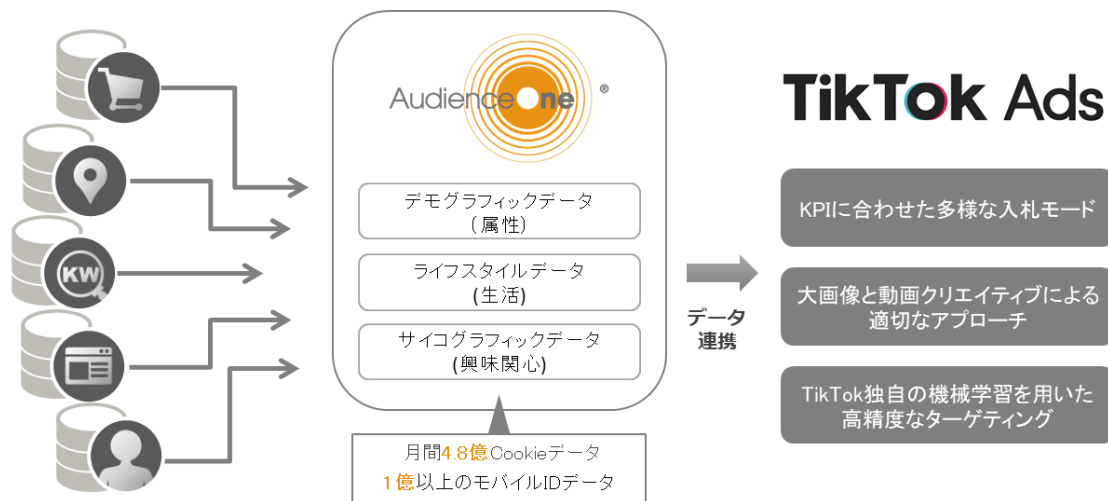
KW

Audience One®

デモグラフィックデータ
（属性）

ライフスタイルデータ
(生活)

サイコグラフィックデータ
(興味関心)

月間4.8億Cookieデータ
1億以上のモバイルIDデータ

データ
連携

TikTok Ads

KPIに合わせた多様な入札モード

大画像と動画クリエイティブによる適切なアプローチ

TikTok独自の機械学習を用いた高精度なターゲティング